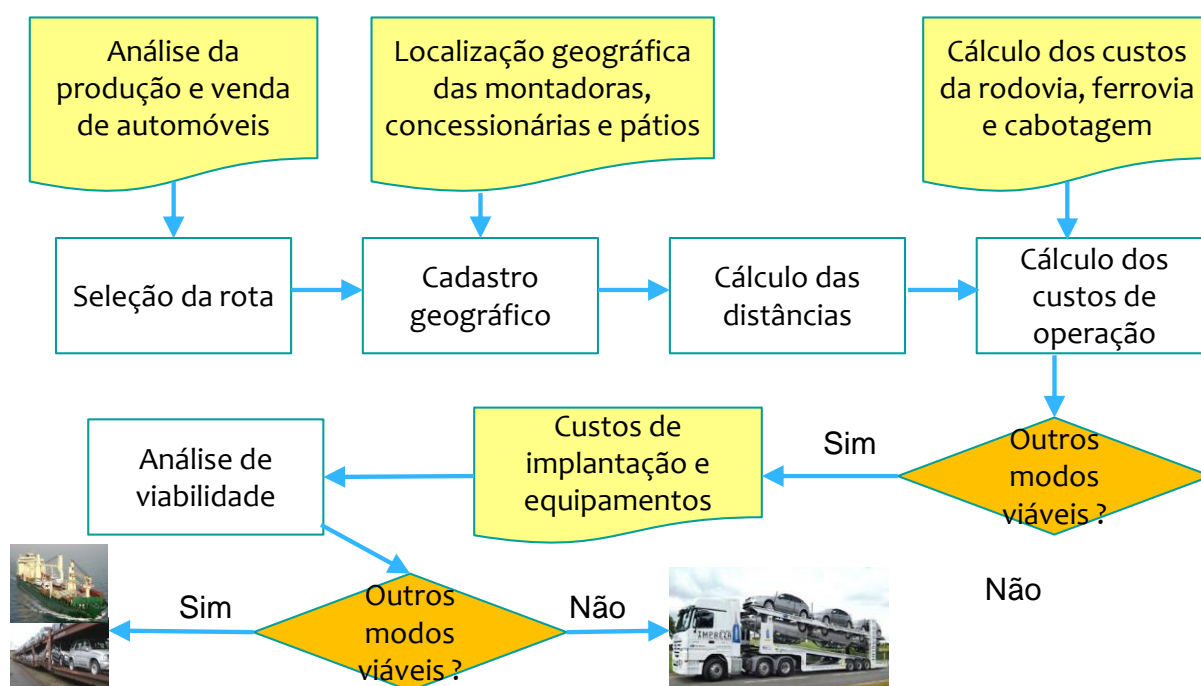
Análise da produção e venda de automóveis

Localização geográfica das montadoras, concessionárias e pátios

Cálculo dos custos da rodovia, ferrovia e cabotagem

Seleção da rota

Cadastro geográfico

Cálculo das distâncias

Cálculo dos custos de operação

Outros modos viáveis ?

Sim

Custos de implantação e equipamentos

Análise de viabilidade

Não

Outros modos viáveis ?

Sim

Não

IMPRECO